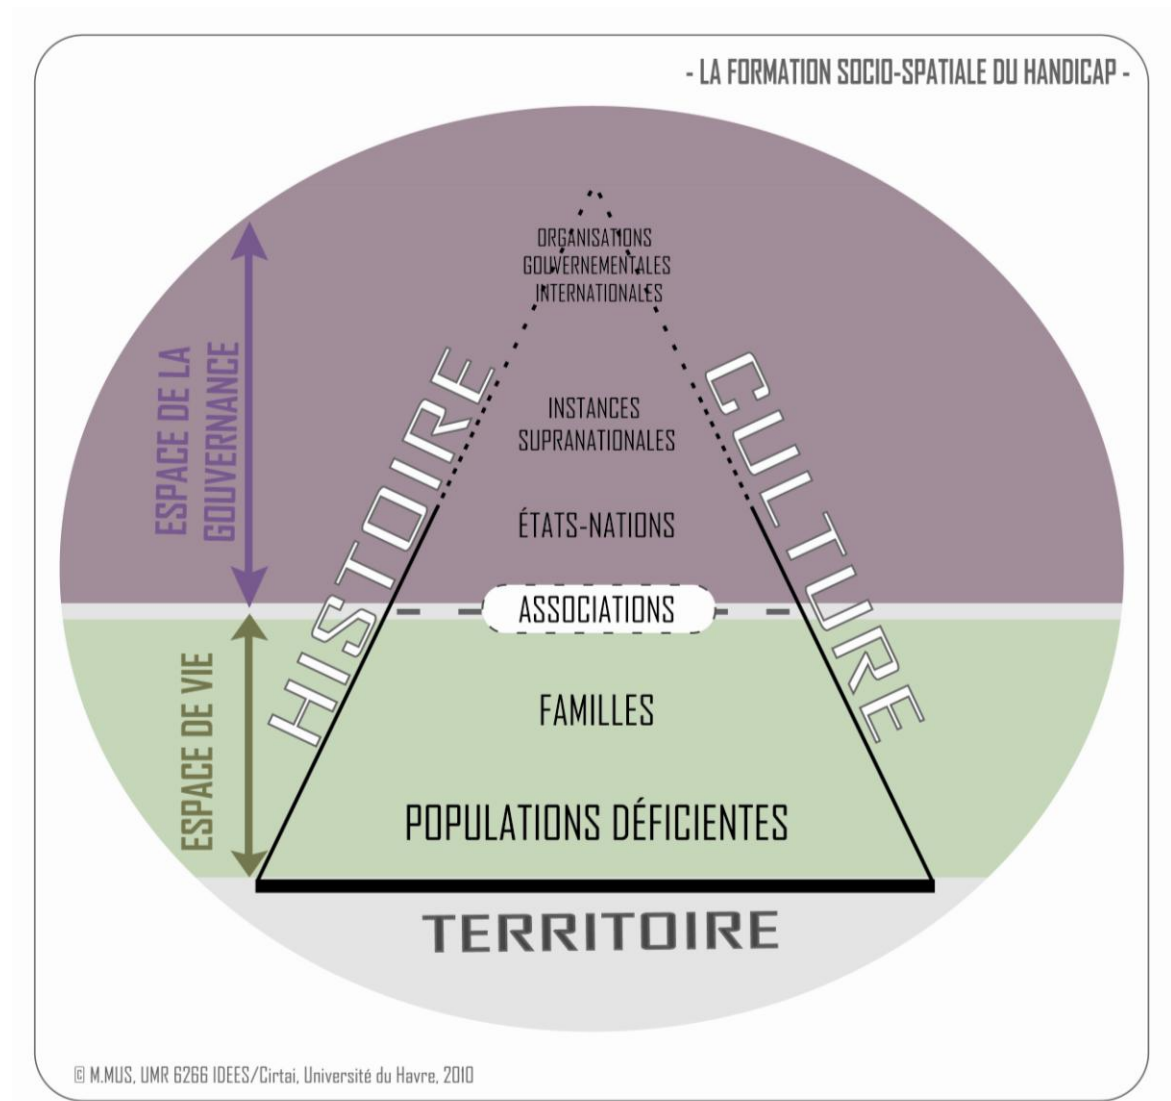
- LA FORMATION SOCIO-SPATIALE DU HANDICAP -

ESPACE DE LA GOUVERNANCE

ESPACE DE VIE

HISTOIRE

CULTURE

ORGANISATIONS GOUVERNEMENTALES INTERNATIONALES

INSTANCES SUPRANATIONALES

ÉTATS-NATIONS

ASSOCIATIONS

FAMILLES

POPULATIONS DÉFICIENTES

TERRITOIRE

© M.MUS, UMR 6266 IDEES/Cirtai, Université du Havre, 2010